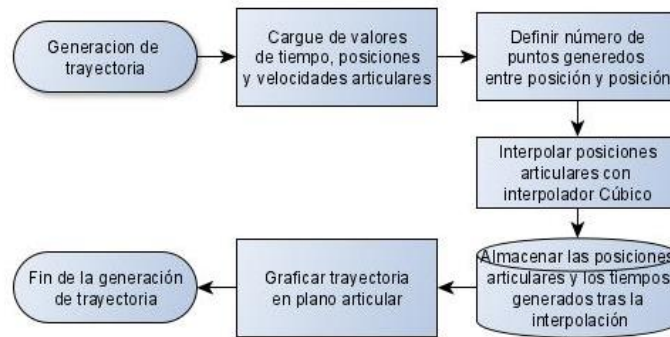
Generacion de trayectoria

Cargue de valores de tiempo, posiciones y velocidades articulares

Definir número de puntos generedos entre posición y posición

Interpolar posiciones articulares con interpolador Cúbico

Almacenar las posiciones articulares y los tiempos generados tras la interpolación

Graficar trayectoria en plano articular

Fin de la generación de trayectoria